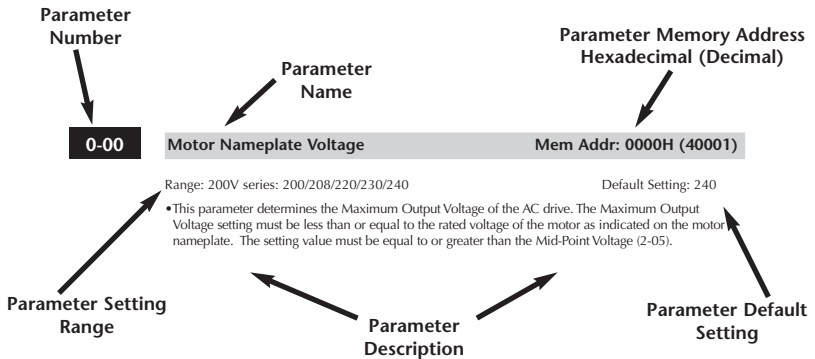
Parameter Number

Parameter Name

Parameter Memory Address Hexadecimal (Decimal)

0-00

Motor Nameplate Voltage

Mem Addr: 0000H (40001)

Range: 200V series: 200/208/220/230/240

Default Setting: 240

•This parameter determines the Maximum Output Voltage of the AC drive. The Maximum Output Voltage setting must be less than or equal to the rated voltage of the motor as indicated on the motor nameplate. The setting value must be equal to or greater than the Mid-Point Voltage (2-05).

Parameter Setting Range

Parameter Description

Parameter Default Setting